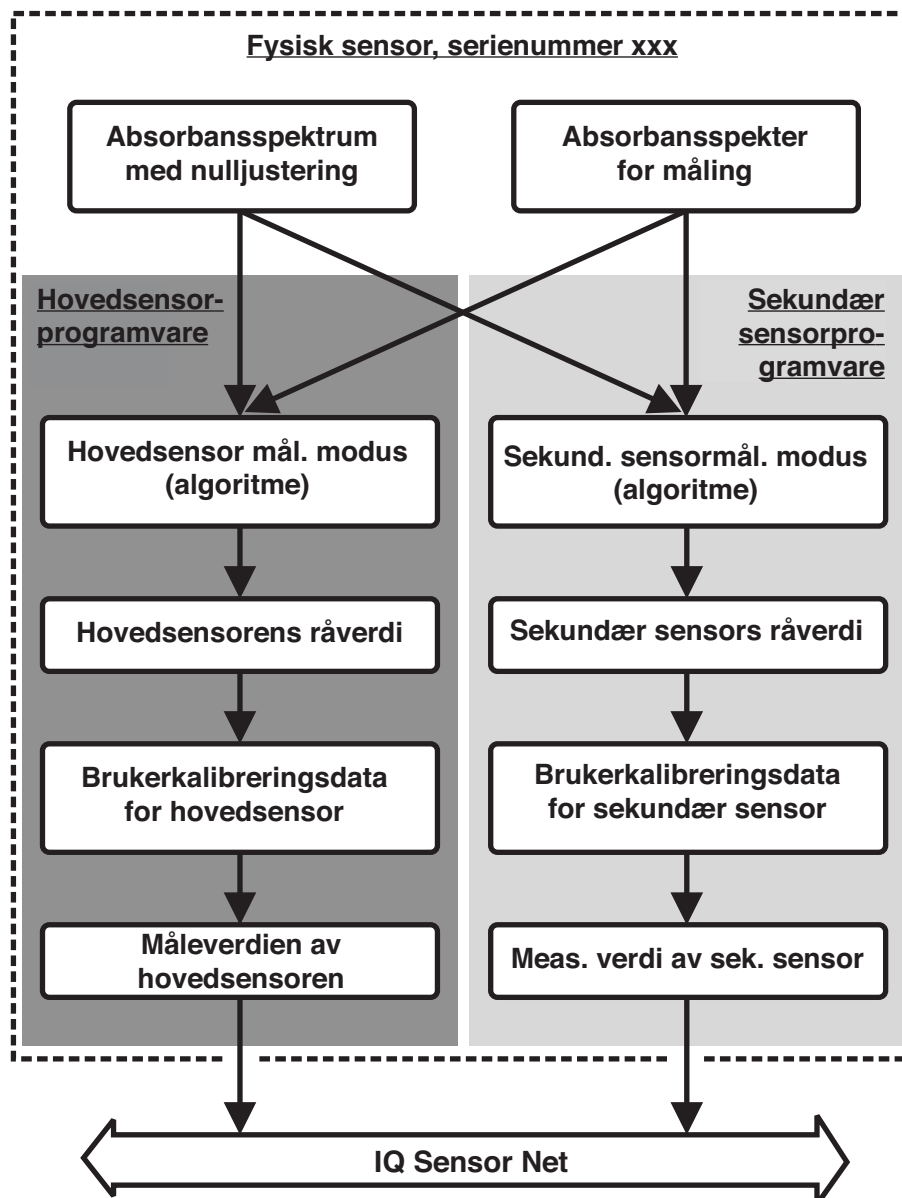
Fysisk sensor, serienummer xxx

Absorbansspektrum med nulljustering

Absorbansspekter for måling

Hovedsensorprogramvare

Sekundær sensorprogramvare

Hovedsensor mål. modus (algoritme)

Sekund. sensormål. modus (algoritme)

Hovedsensorens råverdi

Sekundær sensors råverdi

Brukerkalibreringsdata for hovedsensor

Brukerkalibreringsdata for sekundær sensor

Måleverdien av hovedsensoren

Meas. verdi av sek. sensor

IQ Sensor Net